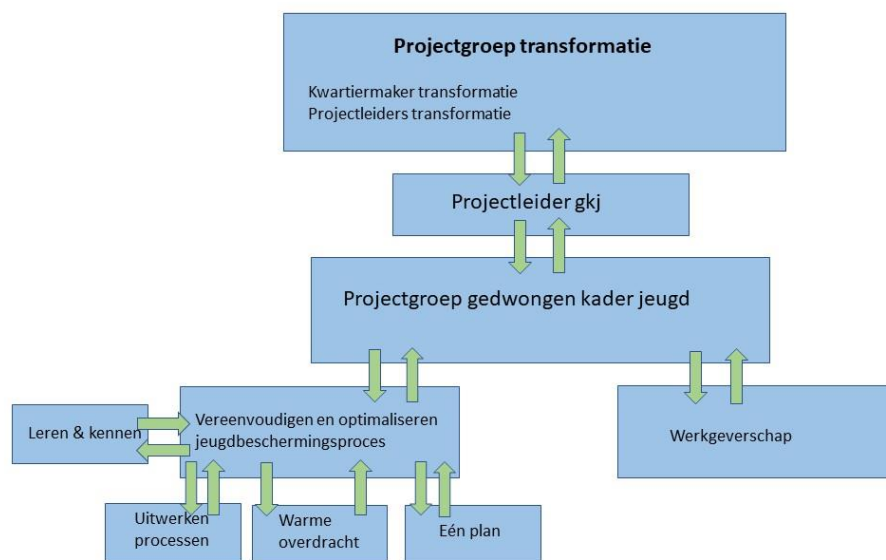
Projectgroep transformatie

Kwartiermaker transformatie
Projectleiders transformatie

Projectleider gkj

Projectgroep gedwongen kader jeugd

Leren & kennen

Vereenvoudigen en optimaliseren jeugdbeschermingsproces

Werkgeverschap

Uitwerken processen

Warme overdracht

Eén plan